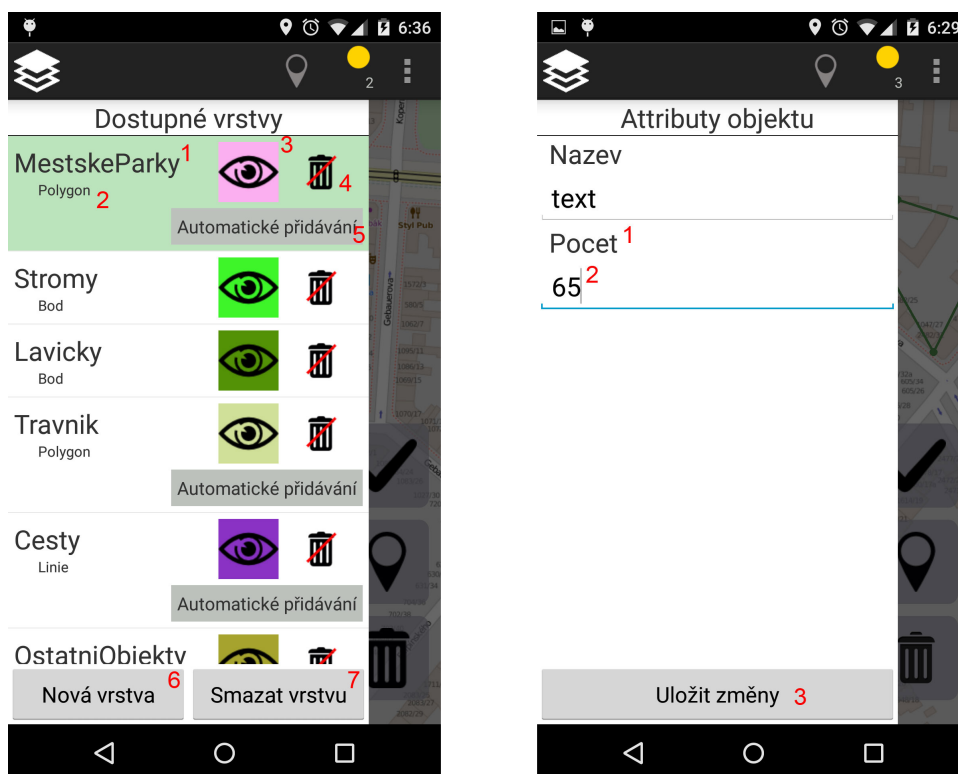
6:36

2

Dostupné vrstvy

MestskeParky 1
Polygon 2
3
4
Automatické přidávání 5

Stromy
Bod

Lavicky
Bod

Travnik
Polygon
Automatické přidávání

Cesty
Linie
Automatické přidávání

OstatniObjekty

Nová vrstva 6
Smazat vrstvu 7

6:29

3

Attributy objektu

Nazev
text

Pocet 1
65 2

Uložit změny 3